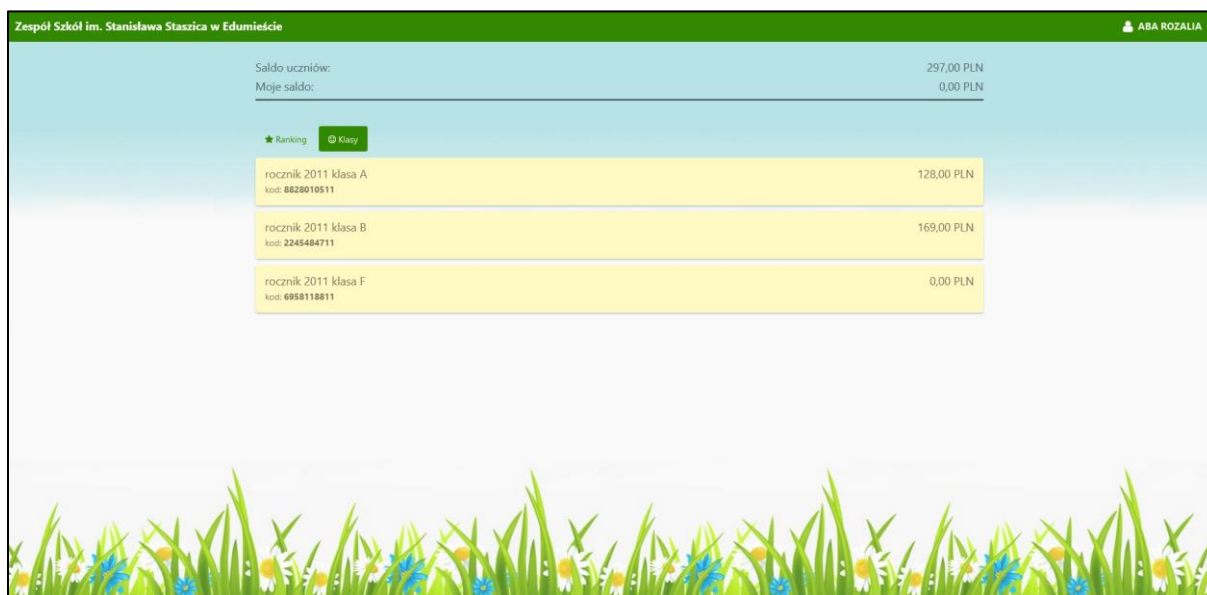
Zespół Szkół im. Stanisława Staszica w Edumieście

ABA ROZALIA

Saldo uczniów: 297,00 PLN
Moje saldo: 0,00 PLN

Ranking

Klasy

rocznik 2011 klasa A
kod: 8828010511
128,00 PLN

rocznik 2011 klasa B
kod: 2245484711
169,00 PLN

rocznik 2011 klasa F
kod: 6958118811
0,00 PLN